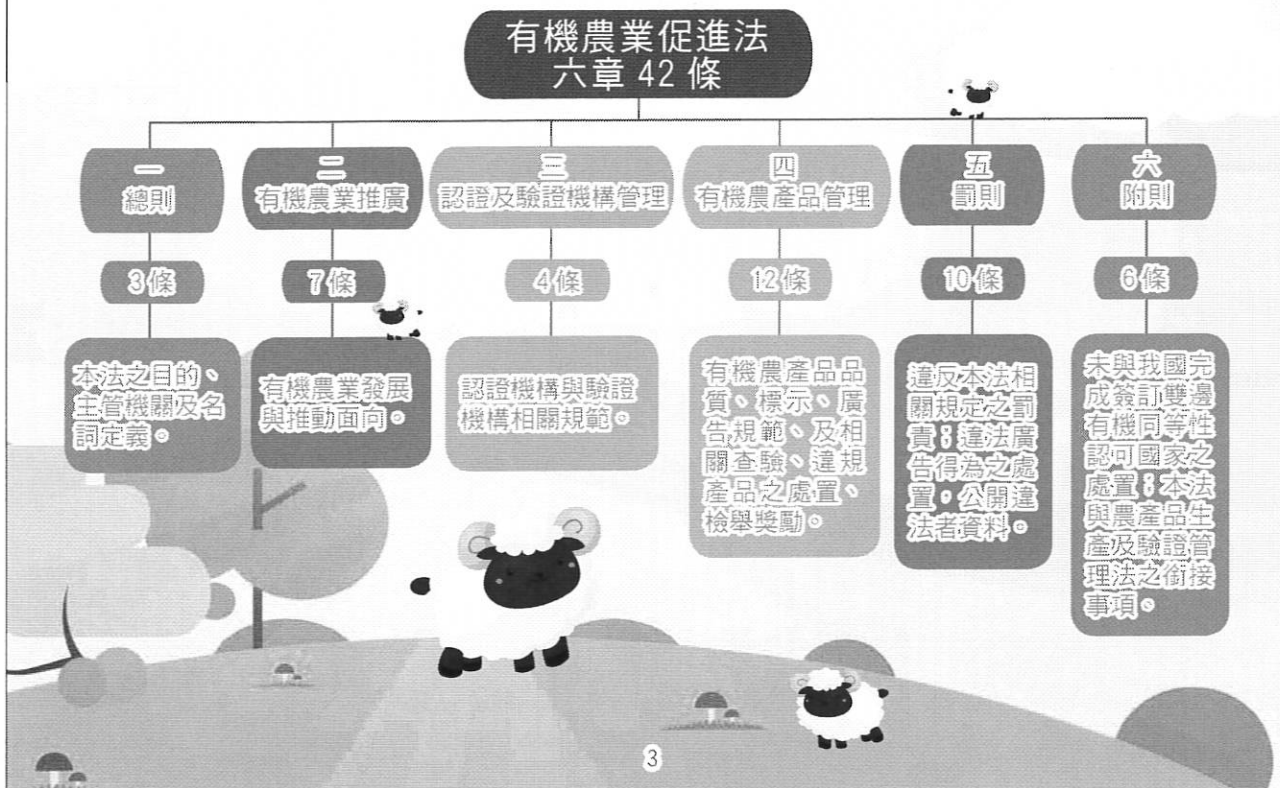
有機農業促進法
六章 42 條

一
總則

3條

本法之目的、主管機關及名詞定義。

二
有機農業推廣

7條

有機農業發展與推動面向。

三
認證及驗證機構管理

4條

認證機構與驗證機構相關規範。

四
有機農產品管理

12條

有機農產品品質、標示、廣告規範、及相關查驗、違規產品之處置、檢舉獎勵。

五
罰則

10條

違反本法相關規定之罰責；違法廣告得為之處置，公開違法者資料。

六
附則

6條

未與我國完成簽訂雙邊有機同等性認可國家之處置；本法與農產品生產及驗證管理法之銜接事項。

3